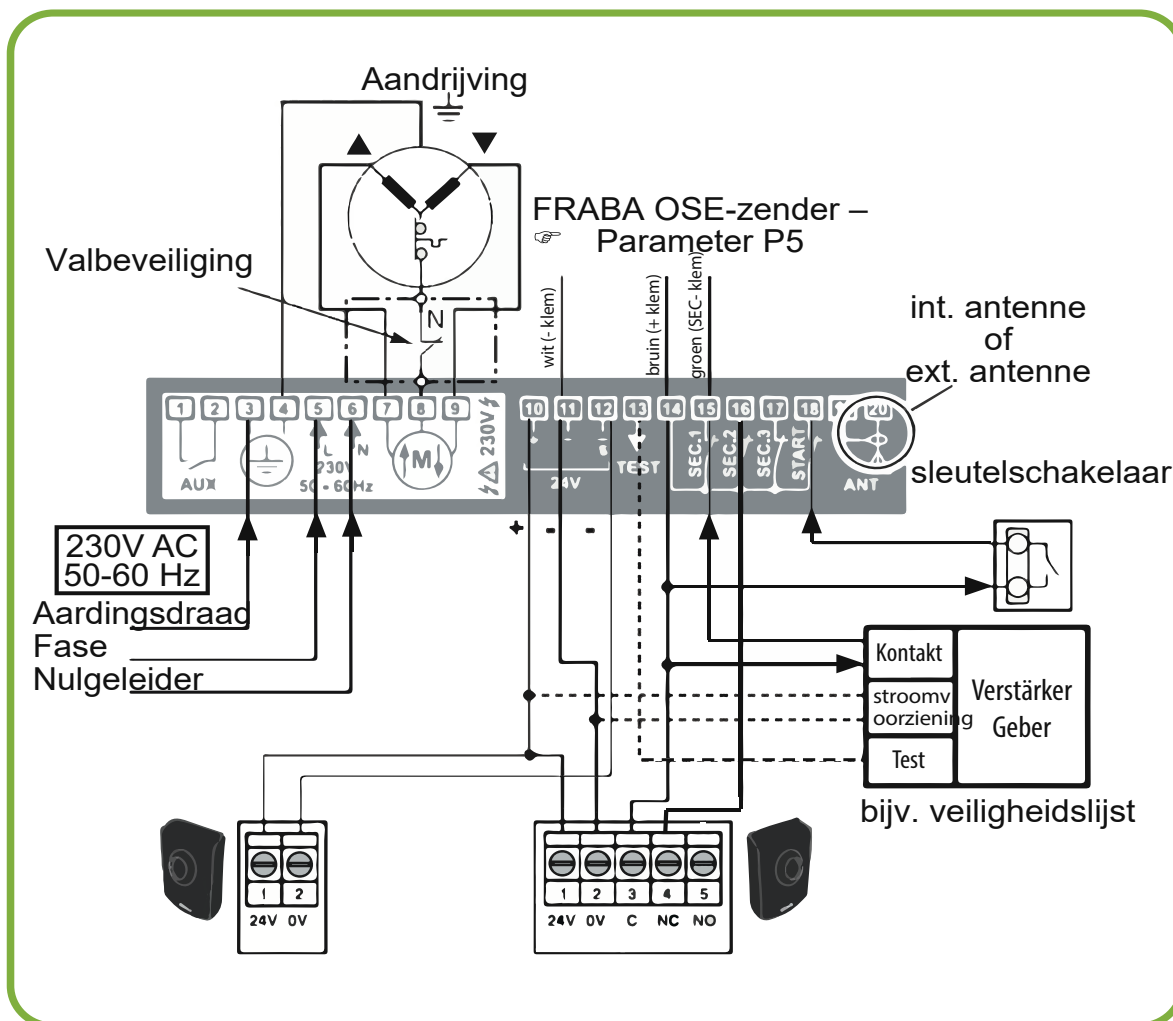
Aandrijving

FRABA OSE-zender –
☞ Parameter P5

Valbeveiliging

N

wit (- klem)

bruin (+ klem)

groen (SEC- klem)

int. antenne
of
ext. antenne

1 2 3 4 5 6 7 8 9 10 11 12 13 14 15 16 17 18 19 20

AUX

L
230V
N
50 - 60Hz

M

230V

24V

TEST

SEC.1 SEC.2 SEC.3 START

ANT

sleutelschakelaar

+ - -

230V AC
50-60 Hz

Aardingsdraad
Fase
Nulgeleider

Kontakt
stroomvoorziening
Test

Verstärker
Geber

bijv. veiligheidslijst

1 2
24V 0V

1 2 3 4 5
24V 0V C NC NO